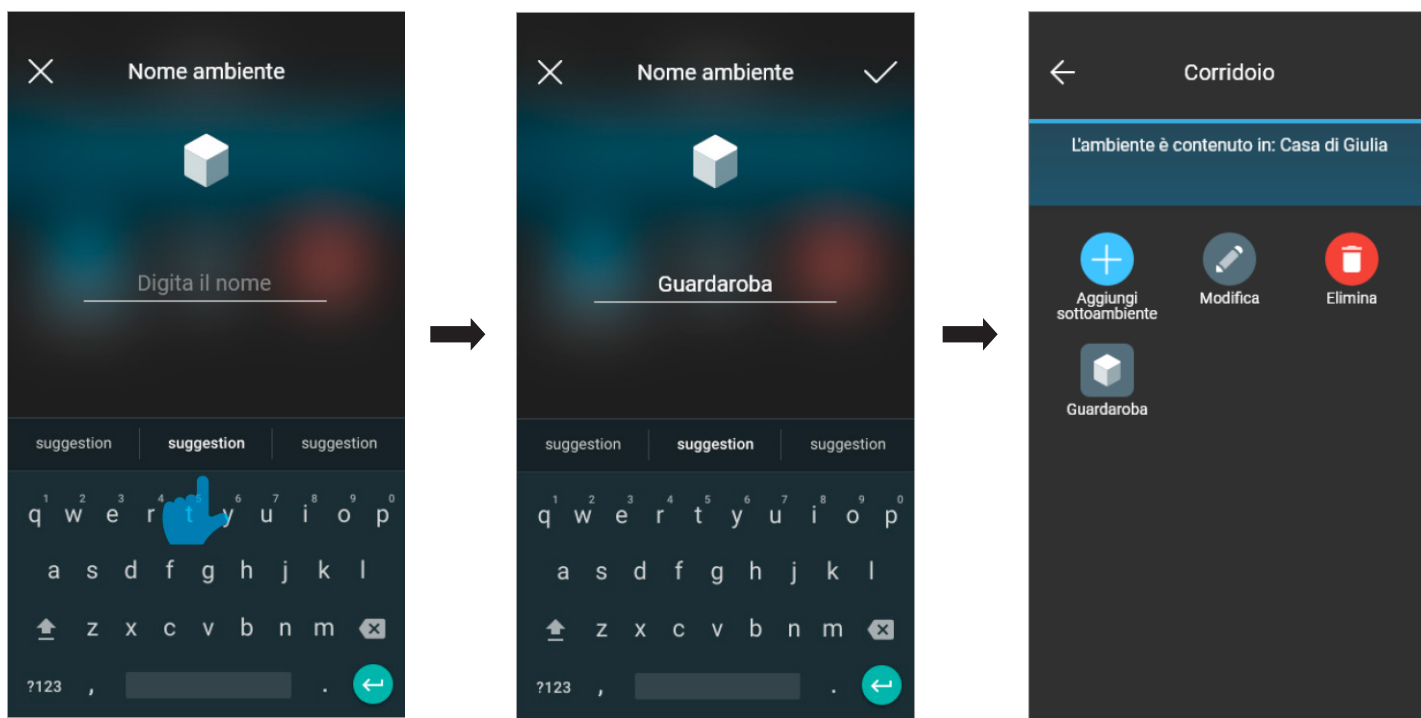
Nome ambiente

Digita il nome

suggestion suggestion suggestion

q w e r t y u i o p
1 2 3 4 5 6 7 8 9 0
a s d f g h j k l
z x c v b n m
?123 , .

Nome ambiente

Guardaroba

suggestion suggestion suggestion

q w e r t y u i o p
1 2 3 4 5 6 7 8 9 0
a s d f g h j k l
z x c v b n m
?123 , .

Corridoio

L'ambiente è contenuto in: Casa di Giulia

Aggiungi sottoambiente

Modifica

Elimina

Guardaroba